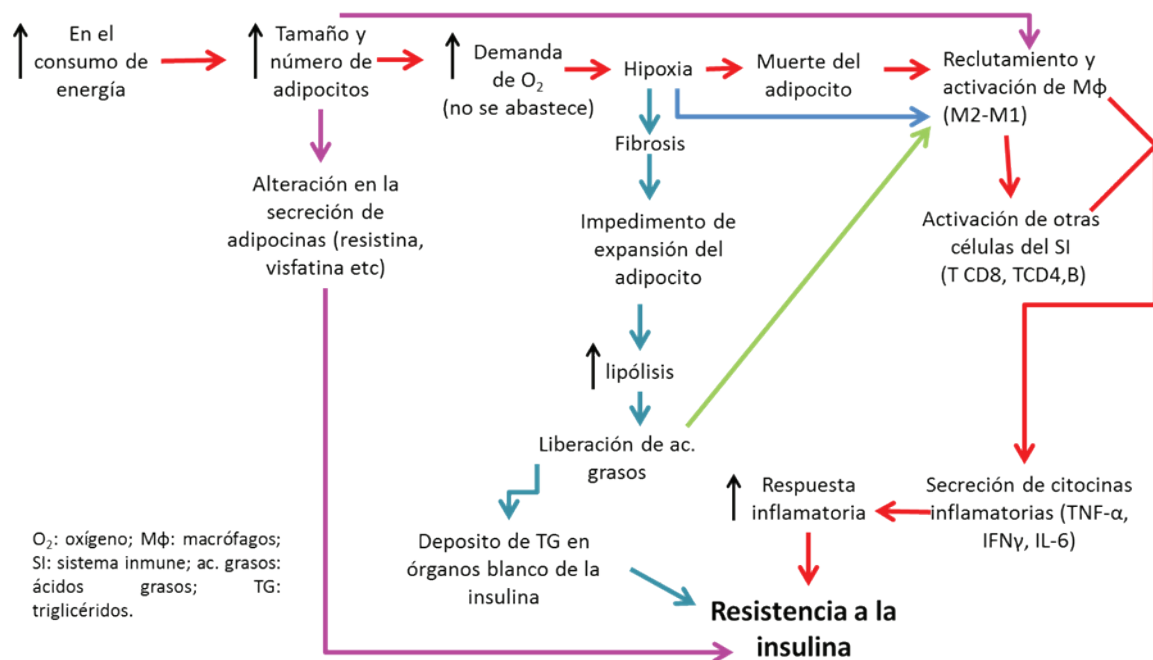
↑ En el consumo de energía

↑ Tamaño y número de adipocitos

↑ Demanda de $O_2$ (no se abastece)

Hipoxia

Muerte del adipocito

Reclutamiento y activación de Mϕ (M2-M1)

Alteración en la secreción de adipocinas (resistina, visfatina etc)

Fibrosis

Impedimento de expansión del adipocito

↑ lipólisis

Liberación de ac. grasos

Activación de otras células del SI (T CD8, TCD4,B)

Deposito de TG en órganos blanco de la insulina

↑ Respuesta inflamatoria

Secreción de citocinas inflamatorias (TNF-α, IFNγ, IL-6)

Resistencia a la insulina

$O_2$: oxígeno; Mϕ: macrófagos; SI: sistema inmune; ac. grasos: ácidos grasos; TG: triglicéridos.